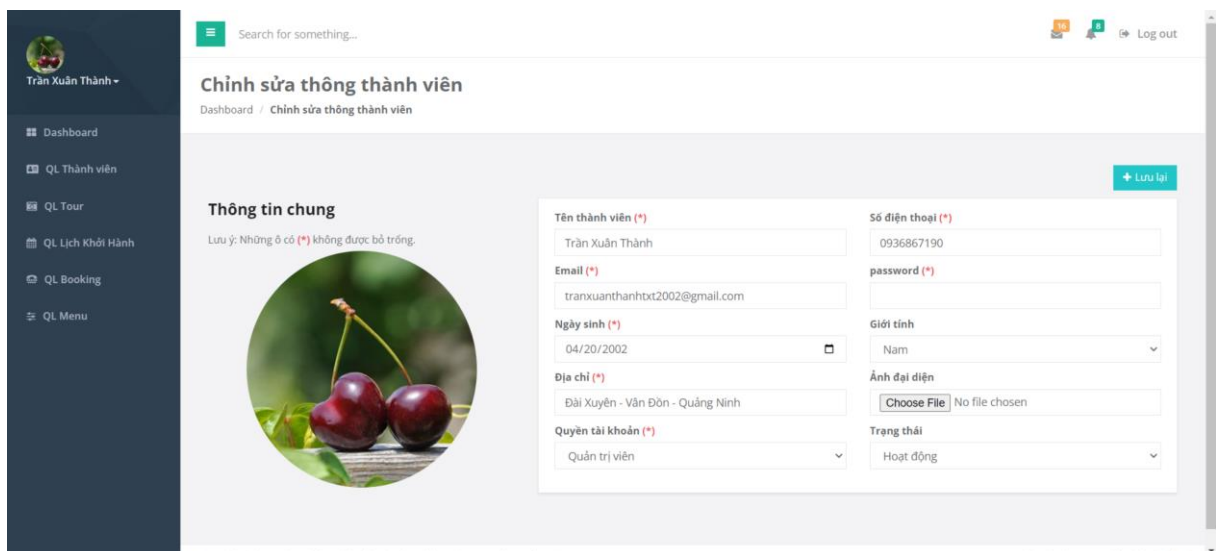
Trần Xuân Thành

Dashboard
QL Thành viên
QL Tour
QL Lịch Khởi Hành
QL Booking
QL Menu

Search for something...

16 8 Log out

Chỉnh sửa thông thành viên

Dashboard / Chỉnh sửa thông thành viên

+ Lưu lại

Thông tin chung

Lưu ý: Những ô có (*) không được bỏ trống.

Tên thành viên (*)
Trần Xuân Thành

Số điện thoại (*)
0936867190

Email (*)
tranxuanthanhtxt2002@gmail.com

password (*)

Ngày sinh (*)
04/20/2002

Giới tính
Nam

Địa chỉ (*)
Đài Xuyên - Vân Đồn - Quảng Ninh

Ảnh đại diện
Choose File No file chosen

Quyền tài khoản (*)
Quản trị viên

Trạng thái
Hoạt động